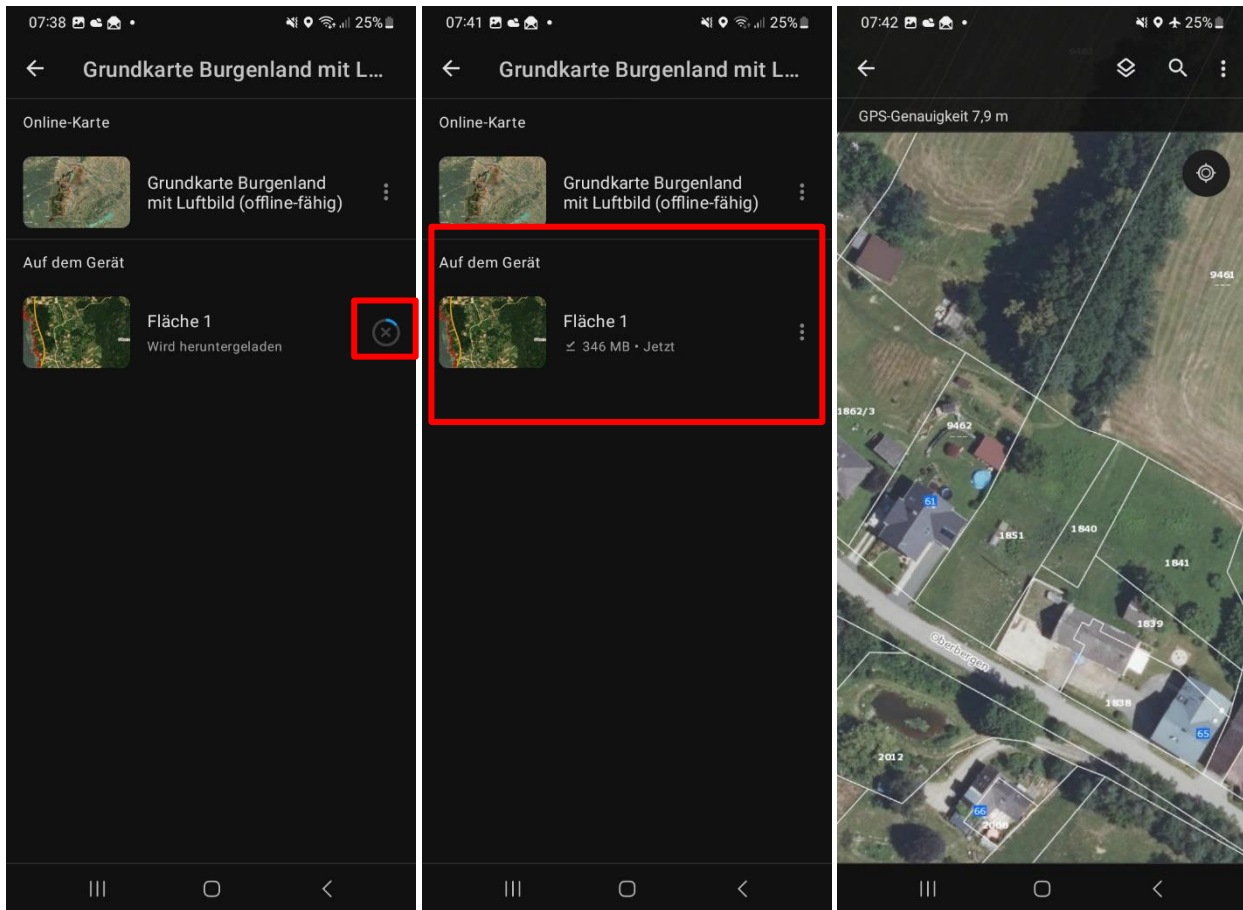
07:38 • 25%

Grundkarte Burgenland mit L...

Online-Karte

Grundkarte Burgenland mit Luftbild (offline-fähig)

Auf dem Gerät

Fläche 1
Wird heruntergeladen

07:41 • 25%

Grundkarte Burgenland mit L...

Online-Karte

Grundkarte Burgenland mit Luftbild (offline-fähig)

Auf dem Gerät

Fläche 1
346 MB • Jetzt

07:42 • 25%

GPS-Genauigkeit 7,9 m

9461
1862/3
9462
61
1851
1840
1841
1839
Oberburgen
1838
65
2012
66
2006